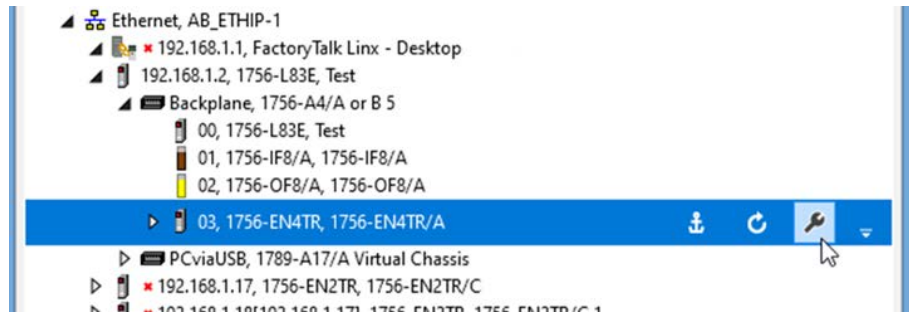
Ethernet, AB_ETHIP-1
192.168.1.1, FactoryTalk Linx - Desktop
192.168.1.2, 1756-L83E, Test
Backplane, 1756-A4/A or B 5
00, 1756-L83E, Test
01, 1756-IF8/A, 1756-IF8/A
02, 1756-OF8/A, 1756-OF8/A
03, 1756-EN4TR, 1756-EN4TR/A
PCviaUSB, 1789-A17/A Virtual Chassis
192.168.1.17, 1756-EN2TR, 1756-EN2TR/C
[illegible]